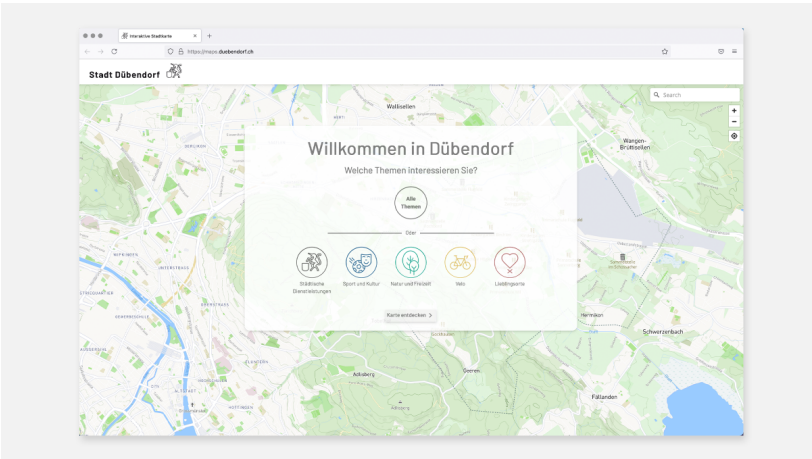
Interaktive Stadtkarte

https://maps.duebendorf.ch

Stadt Dübendorf

Search

Wallisellen

Wangen-Brüttisellen

Willkommen in Dübendorf

Welche Themen interessieren Sie?

Alle Themen

Oder

Städtische Dienstleistungen

Sport und Kultur

Natur und Freizeit

Velo

Lieblingsorte

Karte entdecken >

Hermikon

Schwerzenbach

Adlisberg

Geeren

Fällanden